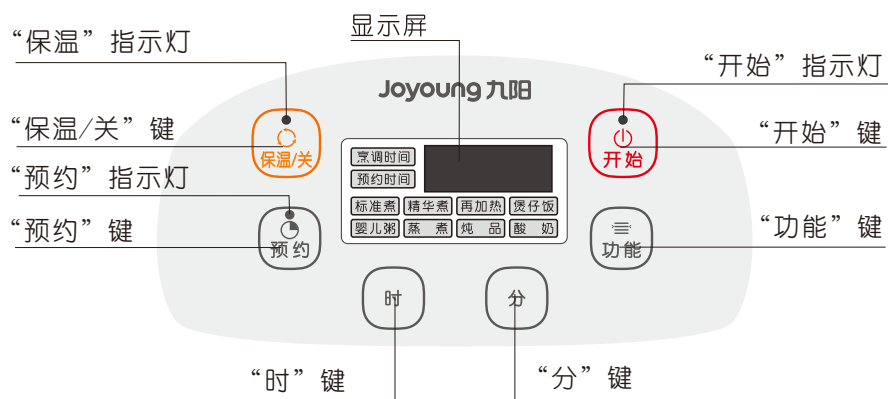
显示屏

“保温”指示灯

Joyoung 九阳

“开始”指示灯

“保温/关”键

保温/关

开始

“开始”键

烹调时间

预约时间

“预约”指示灯

标准煮 精华煮 再加热 煲仔饭

婴儿粥 蒸 煮 炖 品 酸 奶

“预约”键

预约

功能

“功能”键

时

分

“时”键

“分”键